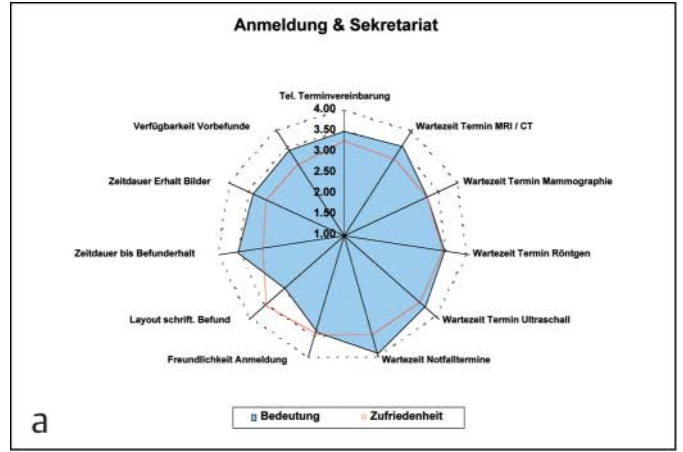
Anmeldung & Sekretariat

Tel. Terminvereinbarung

4.00
3.50
3.00
2.50
2.00
1.50
1.00

Wartezeit Termin MRI / CT

Wartezeit Termin Mammographie

Wartezeit Termin Röntgen

Wartezeit Termin Ultraschall

Wartezeit Notfalltermine

Freundlichkeit Anmeldung

Layout schrift. Befund

Zeitdauer bis Befunderhalt

Zeitdauer Erhalt Bilder

Verfügbarkeit Vorbefunde

Bedeutung
Zufriedenheit

a